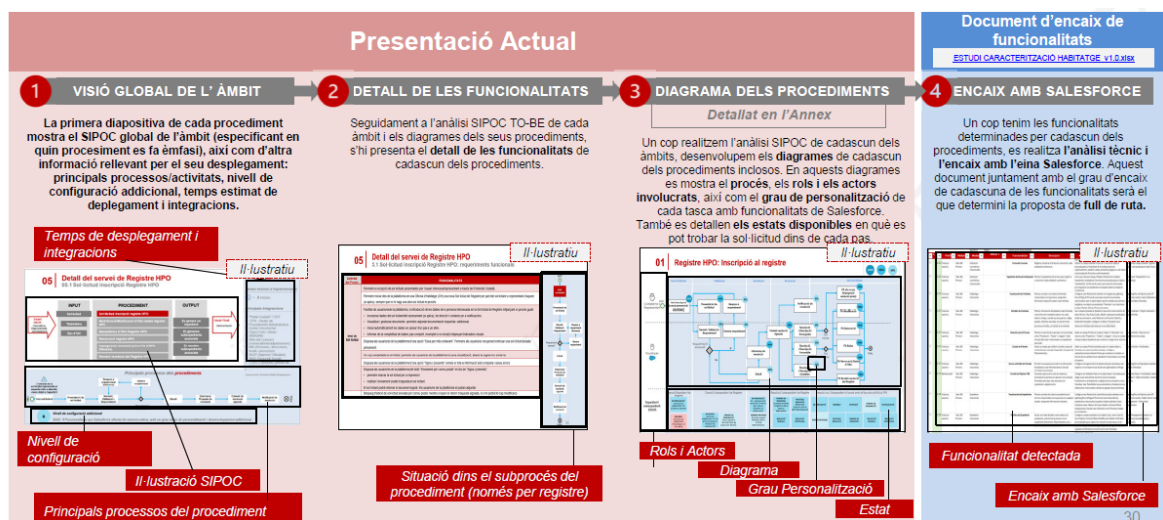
Presentació Actual

Document d'encaix de funcionalitats

ESTUDI CARACTERITZACIÓ HABITATGE_v1.0.xlsx

1 VISIÓ GLOBAL DE L' ÀMBIT

2 DETALL DE LES FUNCIONALITATS

3 DIAGRAMA DELS PROCEDIMENTS

Detallat en l'Annex

4 ENCAIX AMB SALESFORCE

La primera diapositiva de cada procediment mostra el SIPOC global de l'àmbit (especificant en quin procesiment es fa èmfasi), així com d'altra informació rellevant per el seu desplegament: principals processos/activitats, nivell de configuració addicional, temps estimat de deplegament i integracions.

Seguidament a l'anàlisi SIPOC TO-BE de cada àmbit i els diagrames dels seus procediments, s'hi presenta el detall de les funcionalitats de cadascun dels procediments.

Un cop realitzem l'anàlisi SIPOC de cadascun dels àmbits, desenvolupem els diagrames de cadascun dels procediments inclosos. En aquests diagrames es mostra el procés, els rols i els actors involucrats, així com el grau de personalització de cada tasca amb funcionalitats de Salesforce. També es detallen els estats disponibles en què es pot trobar la sol·licitud dins de cada pas.

Un cop tenim les funcionalitats determinades per cadascun dels procediments, es realitza l'anàlisi tècnic i l'encaix amb l'eina Salesforce. Aquest document juntament amb el grau d'encaix de cadascuna de les funcionalitats serà el que determini la proposta de full de ruta.

Temps de desplegament i integracions

Il·lustratiu

05 Detall del servei de Registre HPO

Il·lustratiu

05 Detall del servei de Registre HPO

Il·lustratiu

01 Registre HPO: Inscripció al registre

Il·lustratiu

Nivell de configuració

Il·lustració SIPOC

Principals processos del procediment

Situació dins el subprocés del procediment (només per registre)

Rols i Actors

Diagrama

Grau Personalització

Estat

Funcionalitat detectada

Encaix amb Salesforce

30